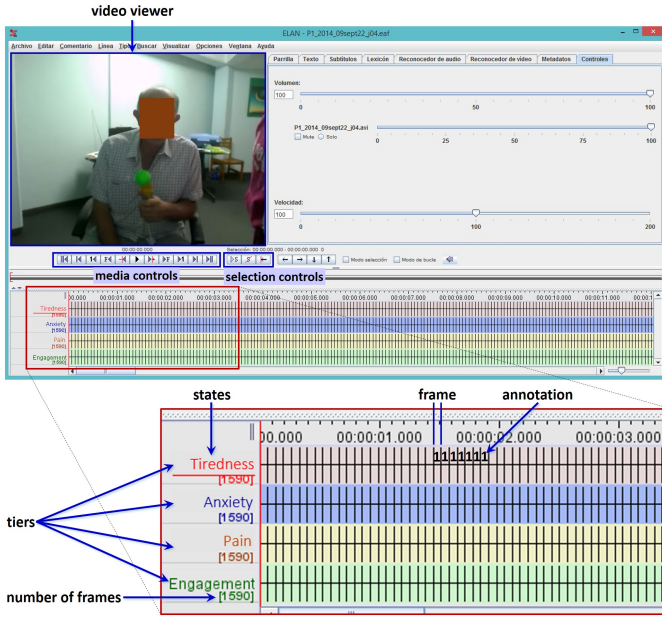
video viewer

ELAN - P1_2014_09sept22_j04.eaf

Archivo Editar Comentario Línea Tipo Buscar Visualizar Opciones Ventana Ayuda

Parrilla Texto Subtítulos Lexicón Reconocedor de audio Reconocedor de vídeo Metadatos Controles

Volumen:
100
0 50 100

P1_2014_09sept22_j04.avi
Mute Solo
0 25 50 75 100

Velocidad:
100
0 100 200

00:00:00.000
Selección: 00:00:00.000 - 00:00:00.000 0

Modo selección Modo de bucle

media controls
selection controls

00.000 00:00:01.000 00:00:02.000 00:00:03.000 00:00:04.000 00:00:05.000 00:00:06.000 00:00:07.000 00:00:08.000 00:00:09.000 00:00:10.000 00:00:11.000 00:00:1

Tiredness [1590]
Anxiety [1590]
Pain [1590]
Engagement [1590]

states
frame
annotation

00.000 00:00:01.000 00:00:02.000 00:00:03.000
1111111

Tiredness [1590]
Anxiety [1590]
Pain [1590]
Engagement [1590]

tiers
number of frames